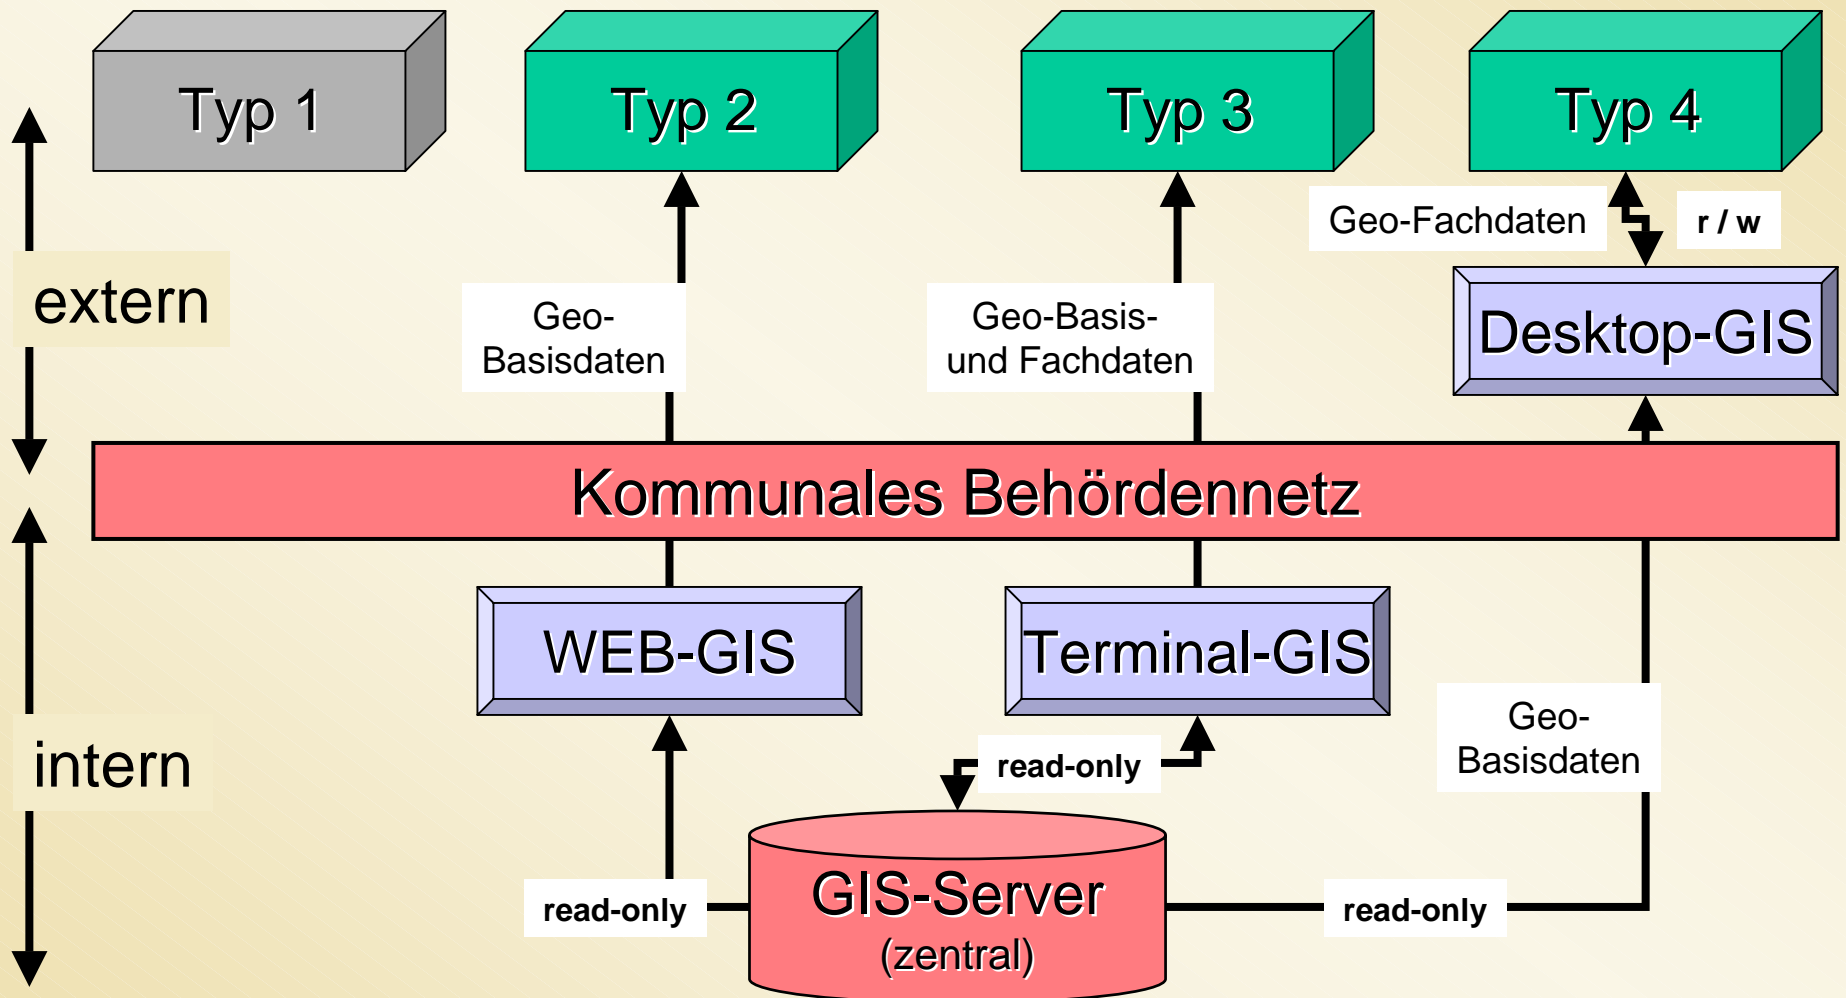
Typ 1

Typ 2

Typ 3

Typ 4

extern

Geo-Basisdaten

Geo-Basis- und Fachdaten

Geo-Fachdaten

r / w

Desktop-GIS

Kommunales Behördennetz

WEB-GIS

Terminal-GIS

intern

read-only

Geo-Basisdaten

GIS-Server (zentral)

read-only

read-only